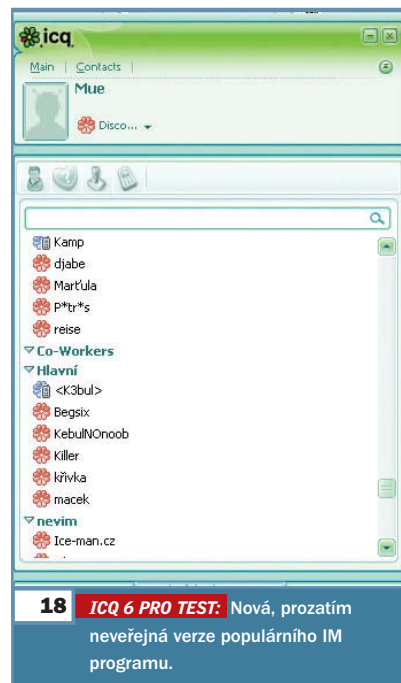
icq

Main | Contacts |

Mue

Disco...

Kamp
djabe
Marťula
P*tr*s
reise
Co-Workers
Hlavní
<K3bul>
Begsix
KebulNOnoob
Killer
křivka
macek
nevim
Ice-man.cz

18 ICQ 6 PRO TEST: Nová, prozatím neveřejná verze populárního IM programu.